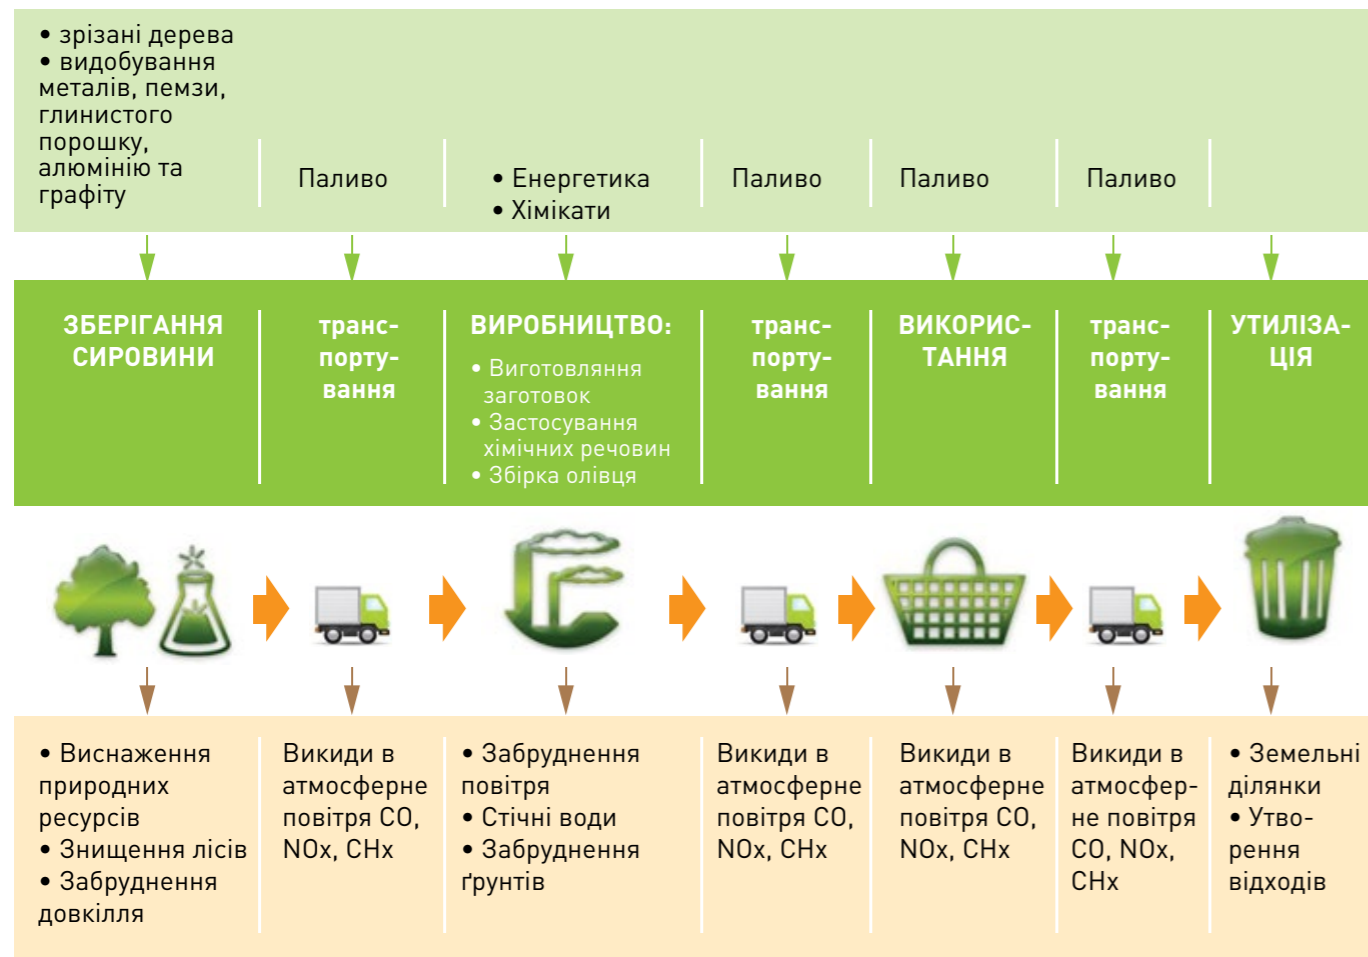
• зрізані дерева
• видобування металів, пемзи, глинистого порошку, алюмінію та графіту

Паливо

• Енергетика
• Хімікати

Паливо

Паливо

Паливо

ЗБЕРІГАННЯ СИРОВИНИ

транспортування

ВИРОБНИЦТВО:
• Виготовляння заготовок
• Застосування хімічних речовин
• Збірка олівця

транспортування

ВИКОРИСТАННЯ

транспортування

УТИЛІЗАЦІЯ

• Виснаження природних ресурсів
• Знищення лісів
• Забруднення довкілля

Викиди в атмосферне повітря CO, NOx, CHx

• Забруднення повітря
• Стічні води
• Забруднення ґрунтів

Викиди в атмосферне повітря CO, NOx, CHx

Викиди в атмосферне повітря CO, NOx, CHx

Викиди в атмосферне повітря CO, NOx, CHx

• Земельні ділянки
• Утворення відходів